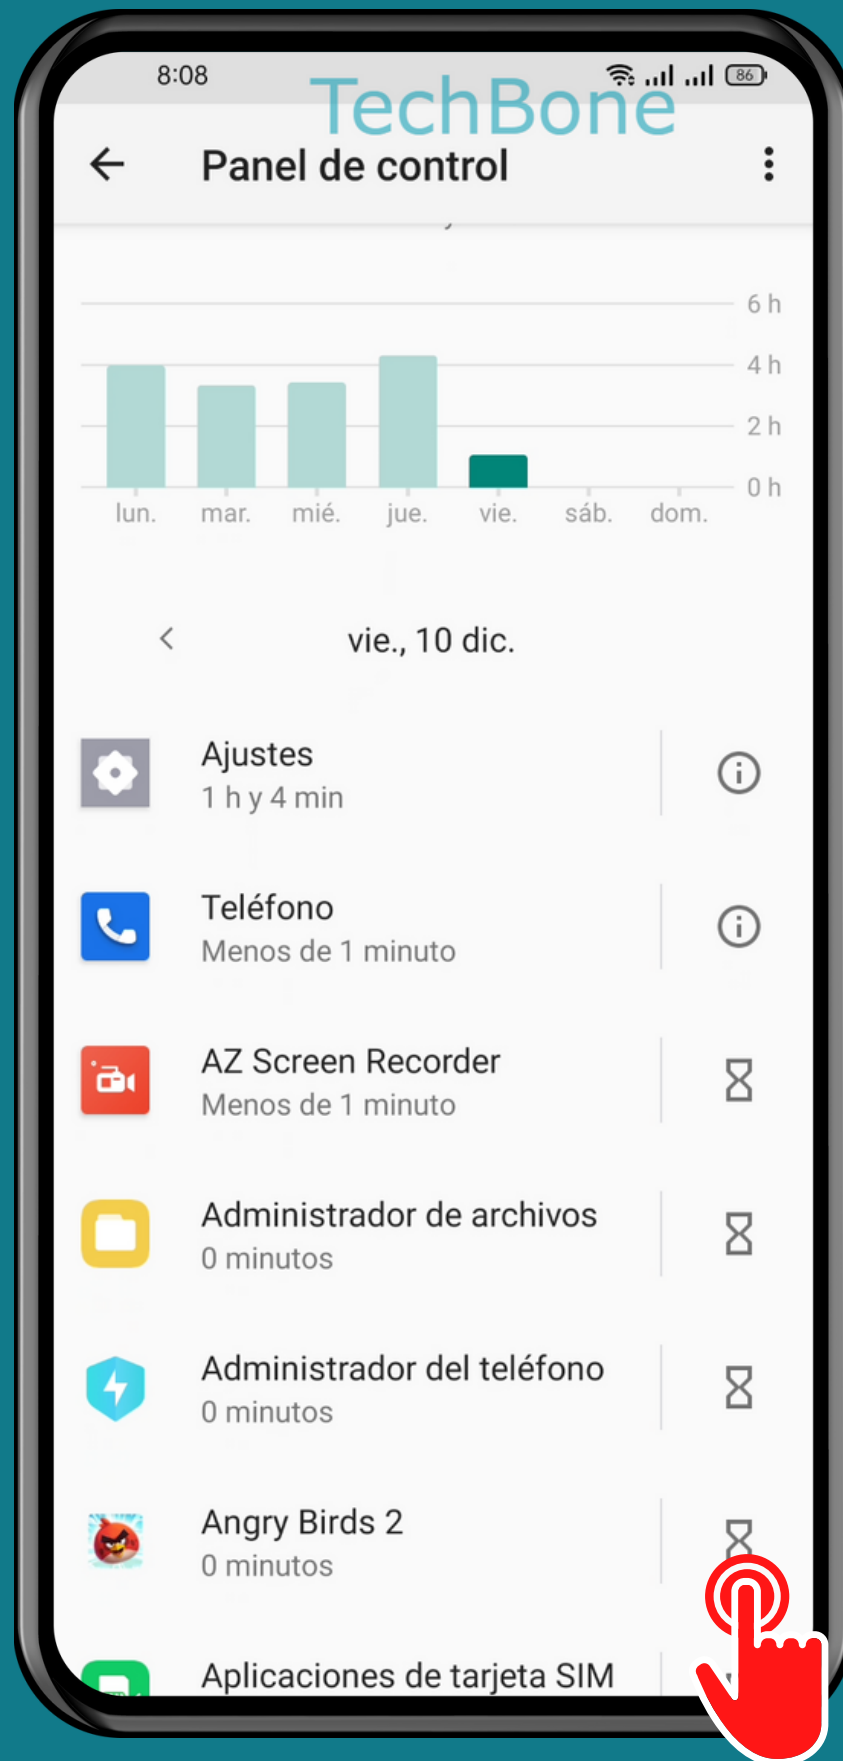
8:08 86

TechBone

Panel de control

6 h
4 h
2 h
0 h

lun. mar. mié. jue. vie. sáb. dom.

vie., 10 dic.

Ajustes
1 h y 4 min

Teléfono
Menos de 1 minuto

AZ Screen Recorder
Menos de 1 minuto

Administrador de archivos
0 minutos

Administrador del teléfono
0 minutos

Angry Birds 2
0 minutos

Aplicaciones de tarjeta SIM